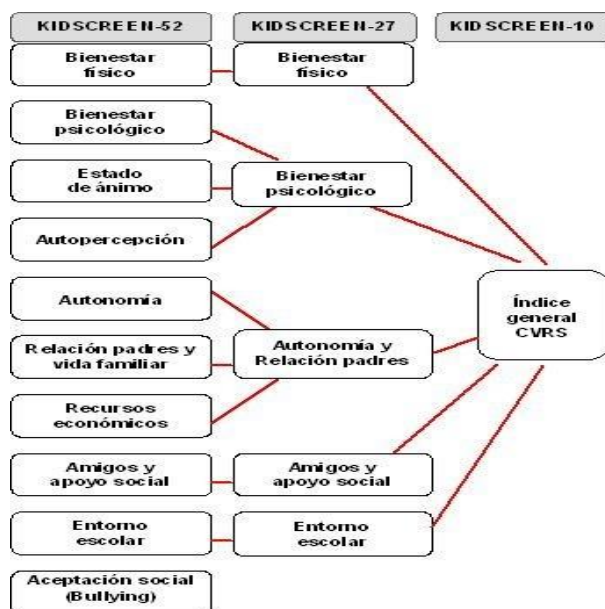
KIDSCREEN-52

KIDSCREEN-27

KIDSCREEN-10

Bienestar físico

Bienestar físico

Bienestar psicológico

Estado de ánimo

Bienestar psicológico

Autopercepción

Autonomía

Índice general CVRS

Relación padres y vida familiar

Autonomía y Relación padres

Recursos económicos

Amigos y apoyo social

Amigos y apoyo social

Entorno escolar

Entorno escolar

Aceptación social (Bullying)